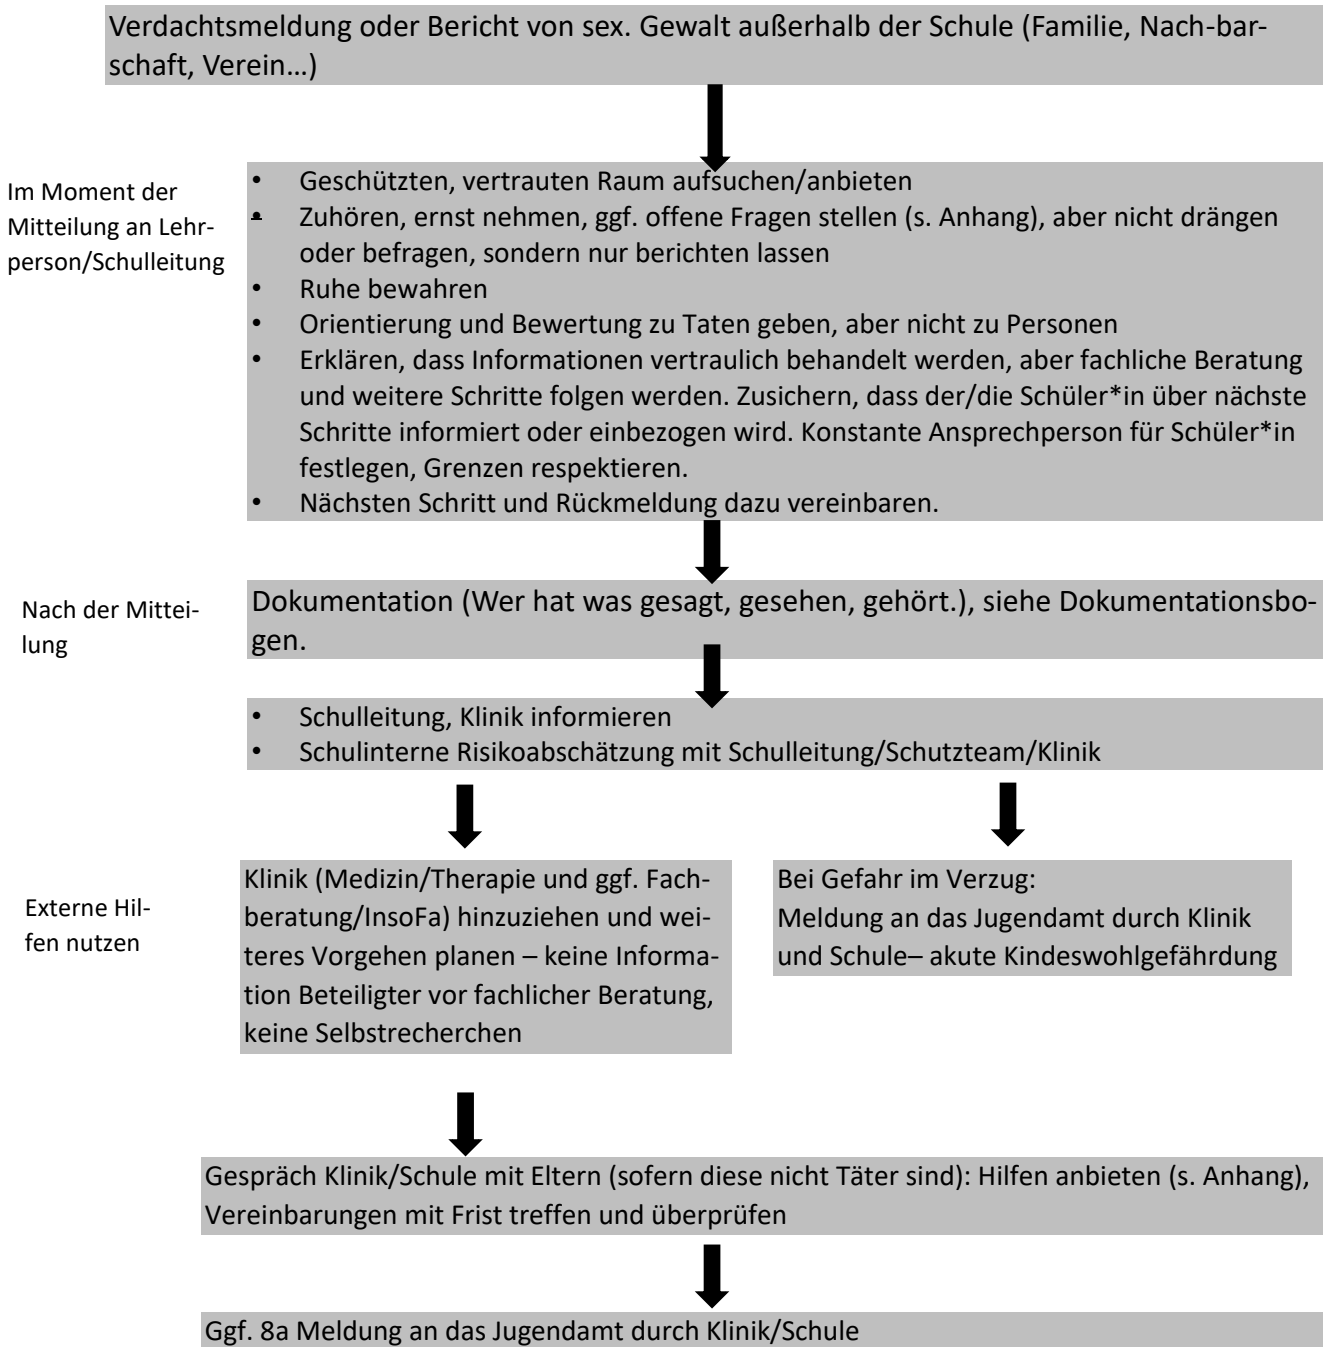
Verdachtsmeldung oder Bericht von sex. Gewalt außerhalb der Schule (Familie, Nach-barschaft, Verein…)

Im Moment der Mitteilung an Lehrperson/Schulleitung

- Geschützten, vertrauten Raum aufsuchen/anbieten
- Zuhören, ernst nehmen, ggf. offene Fragen stellen (s. Anhang), aber nicht drängen oder befragen, sondern nur berichten lassen
- Ruhe bewahren
- Orientierung und Bewertung zu Taten geben, aber nicht zu Personen
- Erklären, dass Informationen vertraulich behandelt werden, aber fachliche Beratung und weitere Schritte folgen werden. Zusichern, dass der/die Schüler*in über nächste Schritte informiert oder einbezogen wird. Konstante Ansprechperson für Schüler*in festlegen, Grenzen respektieren.
- Nächsten Schritt und Rückmeldung dazu vereinbaren.

Nach der Mitteilung

Dokumentation (Wer hat was gesagt, gesehen, gehört.), siehe Dokumentationsbogen.

- Schulleitung, Klinik informieren
- Schulinterne Risikoabschätzung mit Schulleitung/Schutzteam/Klinik

Externe Hilfen nutzen

Klinik (Medizin/Therapie und ggf. Fachberatung/InsoFa) hinzuziehen und weiteres Vorgehen planen – keine Information Beteiligter vor fachlicher Beratung, keine Selbstrecherchen

Bei Gefahr im Verzug:
Meldung an das Jugendamt durch Klinik und Schule– akute Kindeswohlgefährdung

Gespräch Klinik/Schule mit Eltern (sofern diese nicht Täter sind): Hilfen anbieten (s. Anhang), Vereinbarungen mit Frist treffen und überprüfen

Ggf. 8a Meldung an das Jugendamt durch Klinik/Schule